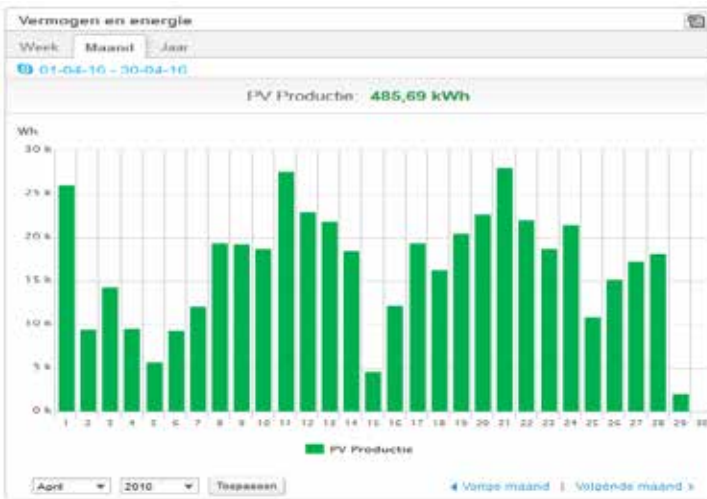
Vermogen en energie

Week | Maand | Jaar

01-04-16 - 30-04-16

PV Productie: 485,69 kWh

Wh

30 k
25 k
20 k
15 k
10 k
5 k
0 k

1 2 3 4 5 6 7 8 9 10 11 12 13 14 15 16 17 18 19 20 21 22 23 24 25 26 27 28 29 30

PV Productie

April ▼ 2016 ▼ Toepassen

◄ Vorige maand | Volgende maand ►